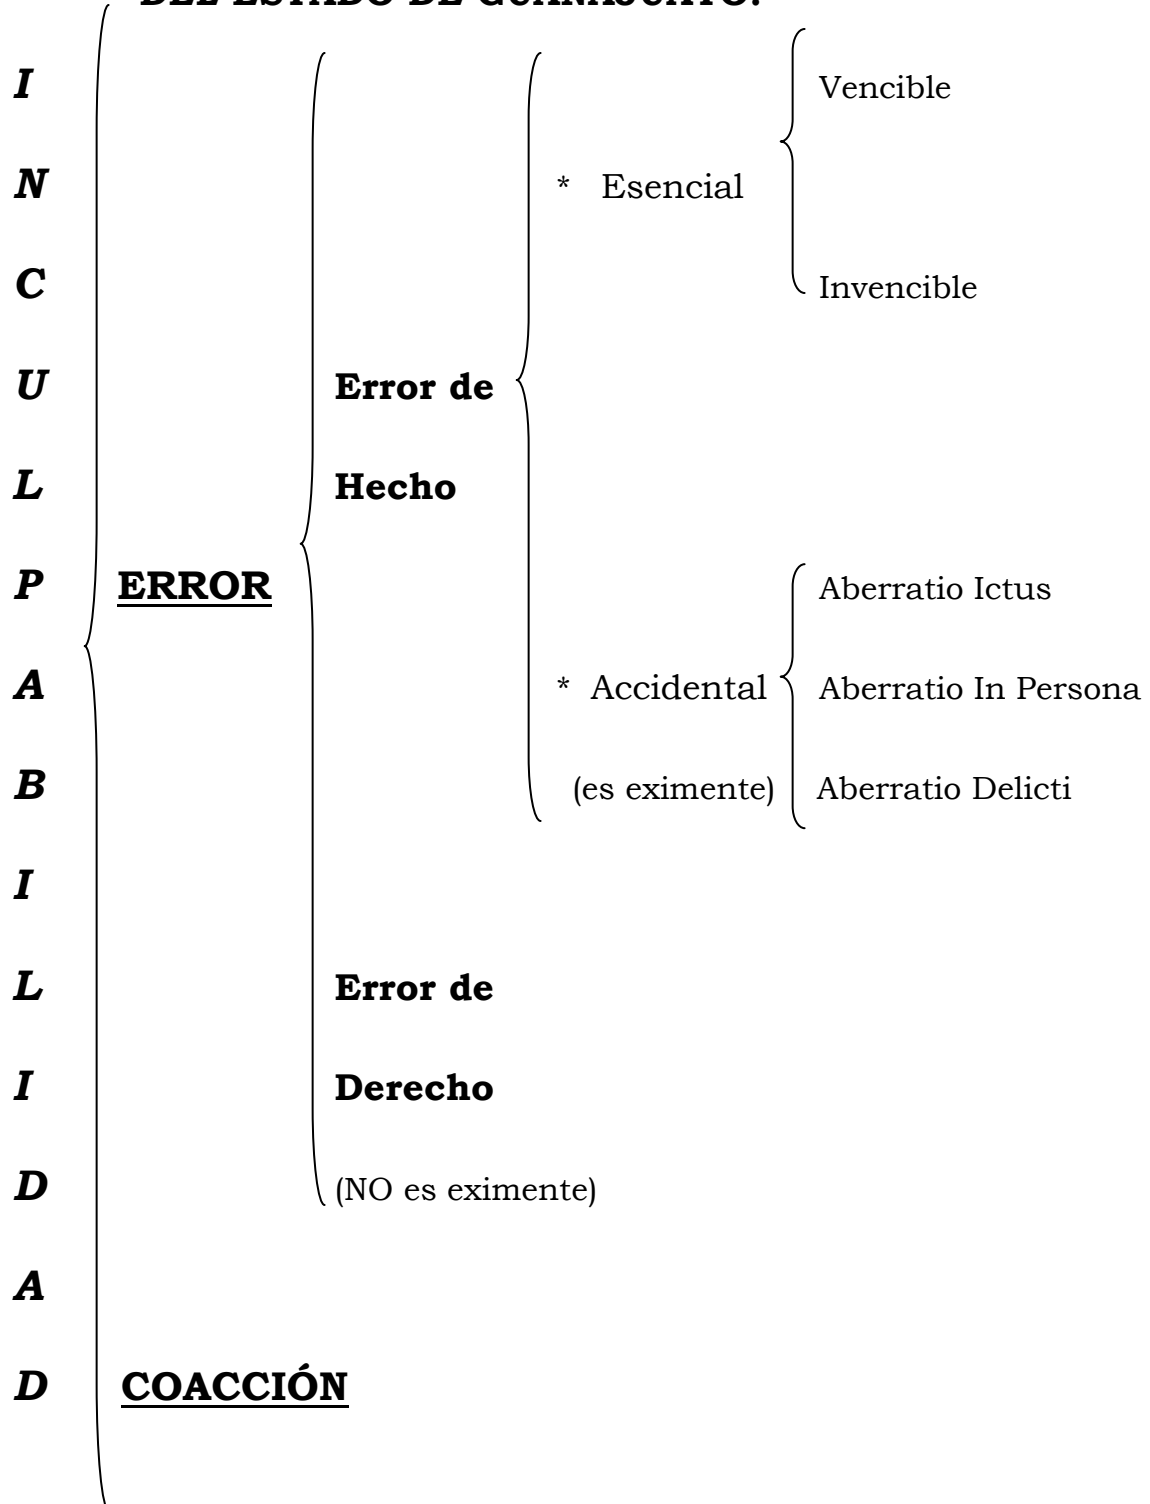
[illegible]

I
N
C
U
L
P
A
B
I
L
I
D
A
D

ERROR

Error de Hecho

* Esencial

Vencible

Invencible

* Accidental (es eximente)

Aberratio Ictus

Aberratio In Persona

Aberratio Delicti

Error de Derecho (NO es eximente)

COACCIÓN